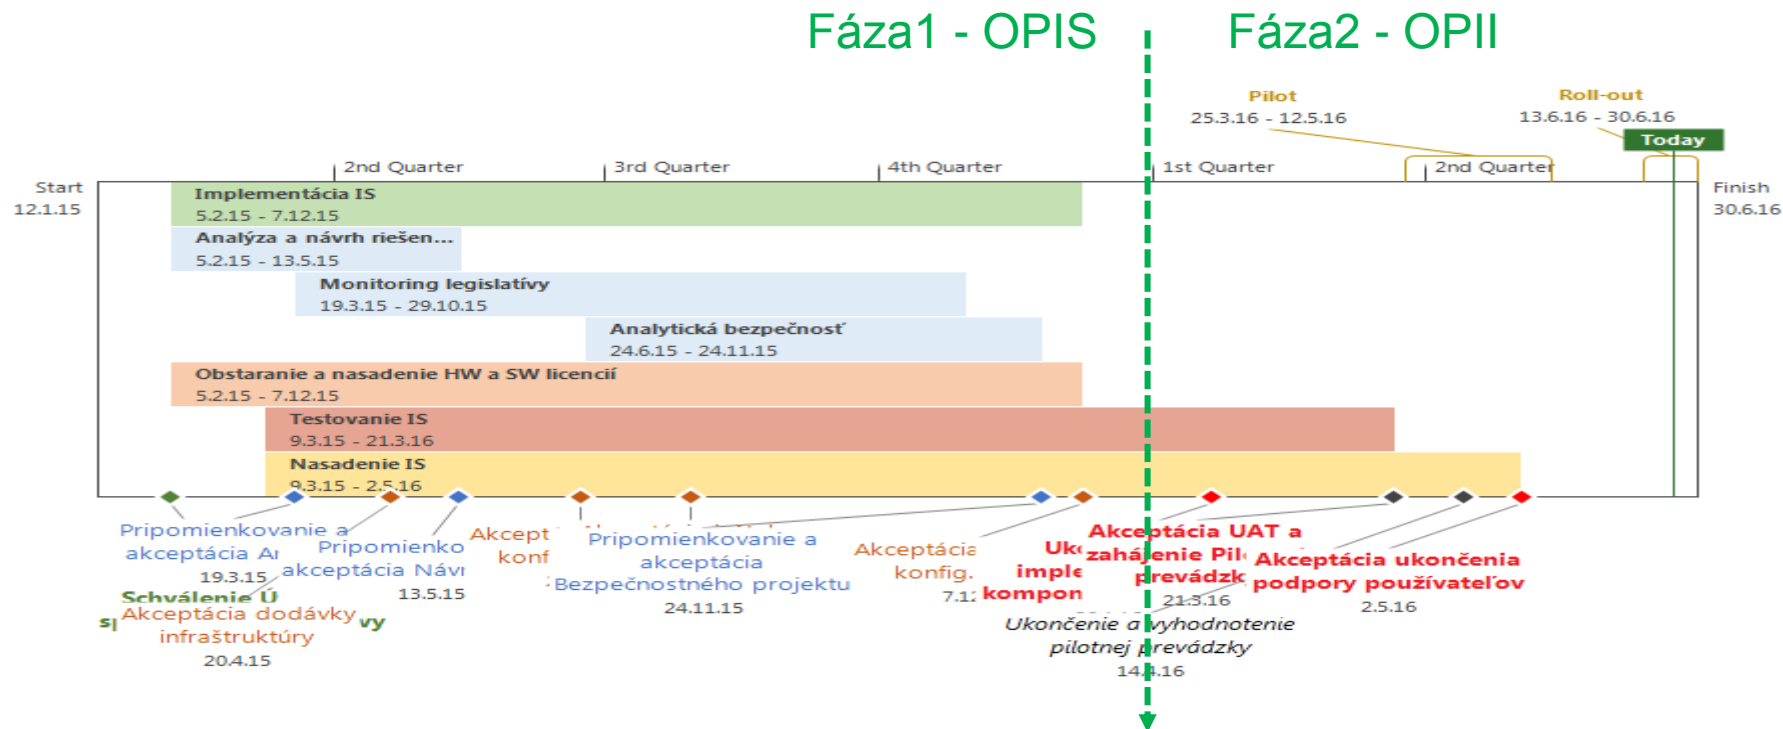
Fáza1 - OPIS

Fáza2 - OPII

Pilot
25.3.16 - 12.5.16

Roll-out
13.6.16 - 30.6.16

Today

Start
12.1.15

2nd Quarter

3rd Quarter

4th Quarter

1st Quarter

2nd Quarter

Finish
30.6.16

Implementácia IS
5.2.15 - 7.12.15

Analýza a návrh riešen...
5.2.15 - 13.5.15

Monitoring legislatívy
19.3.15 - 29.10.15

Analytická bezpečnosť
24.6.15 - 24.11.15

Obstaranie a nasadenie HW a SW licencií
5.2.15 - 7.12.15

Testovanie IS
9.3.15 - 21.3.16

Nasadenie IS
9.3.15 - 2.5.16

Pripomienkovanie a akceptácia A
19.3.15

Schválenie Ú

Akceptácia dodávky infraštruktúry
20.4.15

Pripomienko akceptácia Návr
13.5.15

Akcept konf

Pripomienkovanie a akceptácia Bezpečnostného projektu
24.11.15

Akceptácia konfig.
7.1

Uk imple kompon

Akceptácia UAT a zahájenie Pil prevádzk
21.3.16

Akceptácia ukončenia podpory používateľov
2.5.16

Ukončenie a vyhodnotenie pilotnej prevádzky
14.4.16